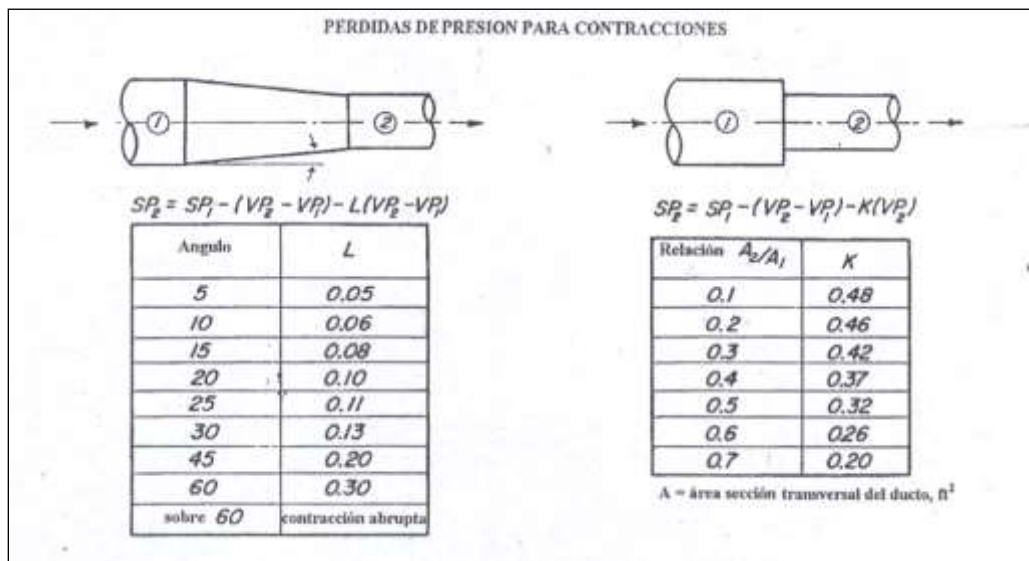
PERDIDAS DE PRESION PARA CONTRACCIONES

①

②

$SP_2 = SP_1 - (VP_2 - VP_1) - L(VP_2 - VP_1)$

| Angulo | L |
|---|---|
| 5 | 0.05 |
| 10 | 0.06 |
| 15 | 0.08 |
| 20 | 0.10 |
| 25 | 0.11 |
| 30 | 0.13 |
| 45 | 0.20 |
| 60 | 0.30 |
| sobre 60 | contracción abrupta |

①

②

$SP_2 = SP_1 - (VP_2 - VP_1) - K(VP_2)$

| Relación $A_2/A_1$ | K |
|---|---|
| 0.1 | 0.48 |
| 0.2 | 0.46 |
| 0.3 | 0.42 |
| 0.4 | 0.37 |
| 0.5 | 0.32 |
| 0.6 | 0.26 |
| 0.7 | 0.20 |

A = área sección transversal del ducto, $ft^2$